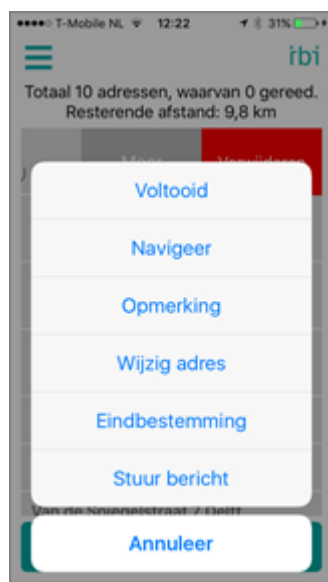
T-Mobile NL 12:22 31%

ibi

Totaal 10 adressen, waarvan 0 gereed.
Resterende afstand: 9,8 km

Meer
Verwijderen

Voltooid

Navigeer

Opmerking

Wijzig adres

Eindbestemming

Stuur bericht

Van de Spiegelstraat 7 Delft

Annuleer